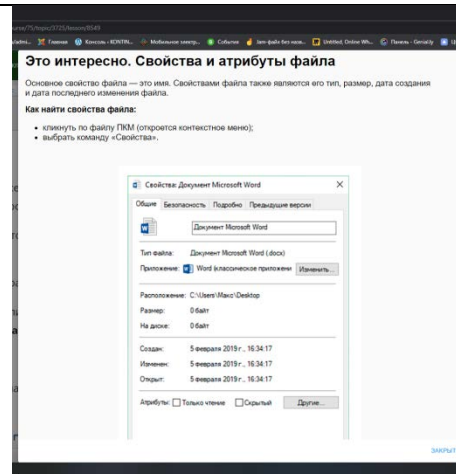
ourse/75/topic/3725/lesson/8549

Это интересно. Свойства и атрибуты файла

Основное свойство файла — это имя. Свойствами файла также являются его тип, размер, дата создания и дата последнего изменения файла.

Как найти свойства файла:

• кликнуть по файлу ПКМ (откроется контекстное меню);
• выбрать команду «Свойства».

Свойства: Документ Microsoft Word ×

Общие Безопасность Подробно Предыдущие версии

Документ Microsoft Word

Тип файла: Документ Microsoft Word (.docx)

Приложение: Word (классическое приложени Изменить...

Расположение: C:\Users\Макс\Desktop

Размер: 0 байт

На диске: 0 байт

Создан: 5 февраля 2019 г., 16:34:17

Изменен: 5 февраля 2019 г., 16:34:17

Открыт: 5 февраля 2019 г., 16:34:17

Атрибуты: Только чтение Скрытый Другие...

ЗАКРЫТ